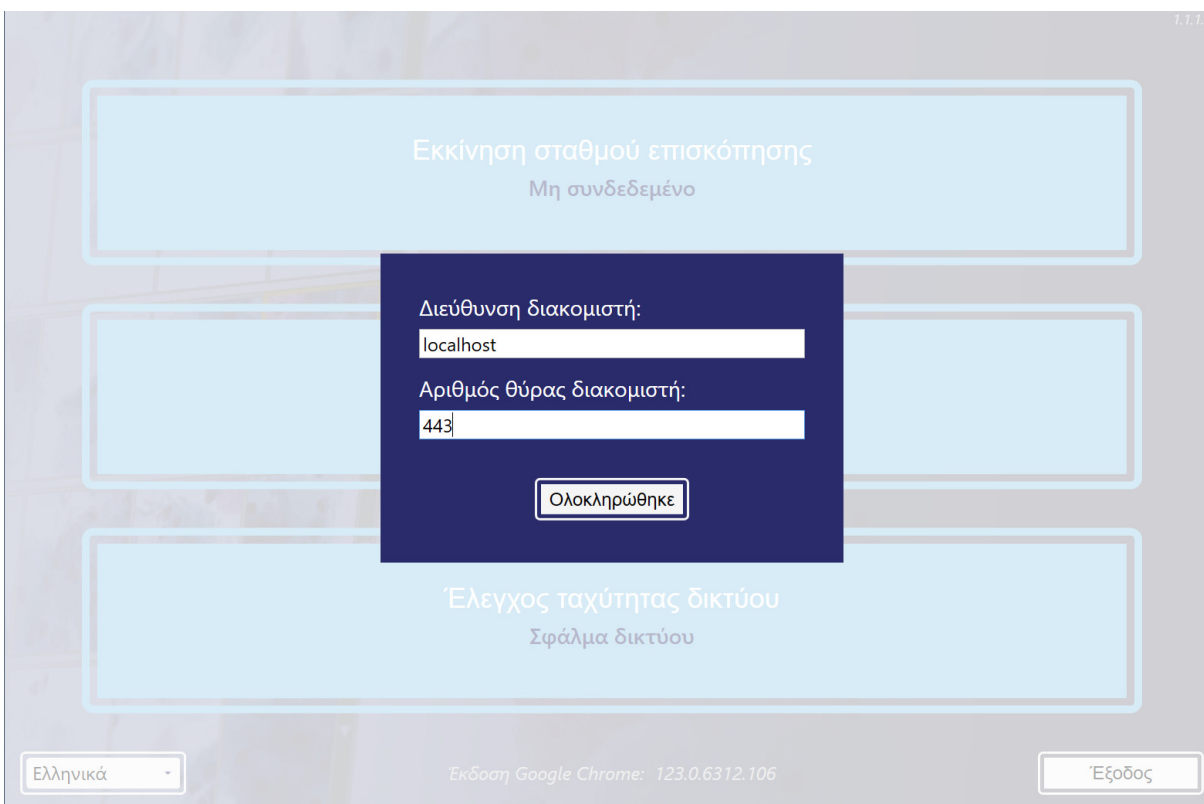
1.1.1.

Εκκίνηση σταθμού επισκόπησης
Μη συνδεδεμένο

Διεύθυνση διακομιστή:
localhost
Αριθμός θύρας διακομιστή:
443
Ολοκληρώθηκε

Έλεγχος ταχύτητας δικτύου
Σφάλμα δικτύου

Ελληνικά
Έκδοση Google Chrome: 123.0.6312.106
Έξοδος